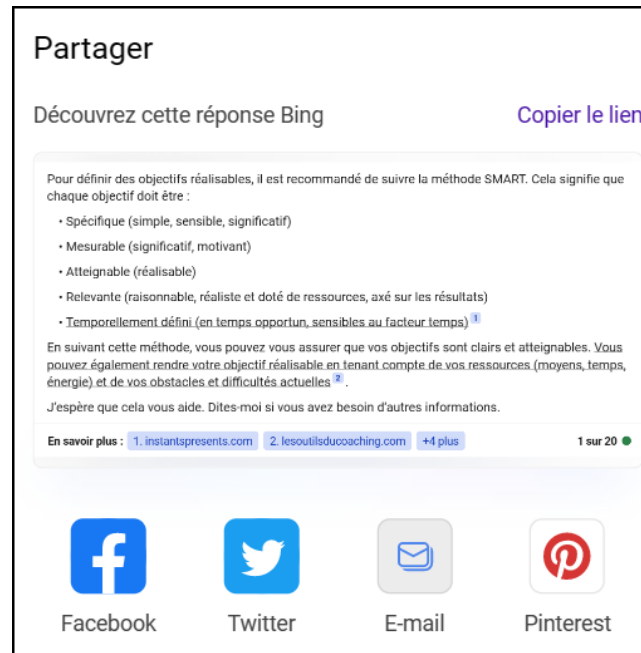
Partager

Découvrez cette réponse Bing

Copier le lien

Pour définir des objectifs réalisables, il est recommandé de suivre la méthode SMART. Cela signifie que chaque objectif doit être :

• Spécifique (simple, sensible, significatif)

• Mesurable (significatif, motivant)

• Atteignable (réalisable)

• Relevante (raisonnable, réaliste et doté de ressources, axé sur les résultats)

• Temporellement défini (en temps opportun, sensibles au facteur temps) 1

En suivant cette méthode, vous pouvez vous assurer que vos objectifs sont clairs et atteignables. Vous pouvez également rendre votre objectif réalisable en tenant compte de vos ressources (moyens, temps, énergie) et de vos obstacles et difficultés actuelles 2.

J'espère que cela vous aide. Dites-moi si vous avez besoin d'autres informations.

En savoir plus : 1. instantspresents.com 2. lesoutilsducoaching.com +4 plus

1 sur 20

Facebook

Twitter

E-mail

Pinterest